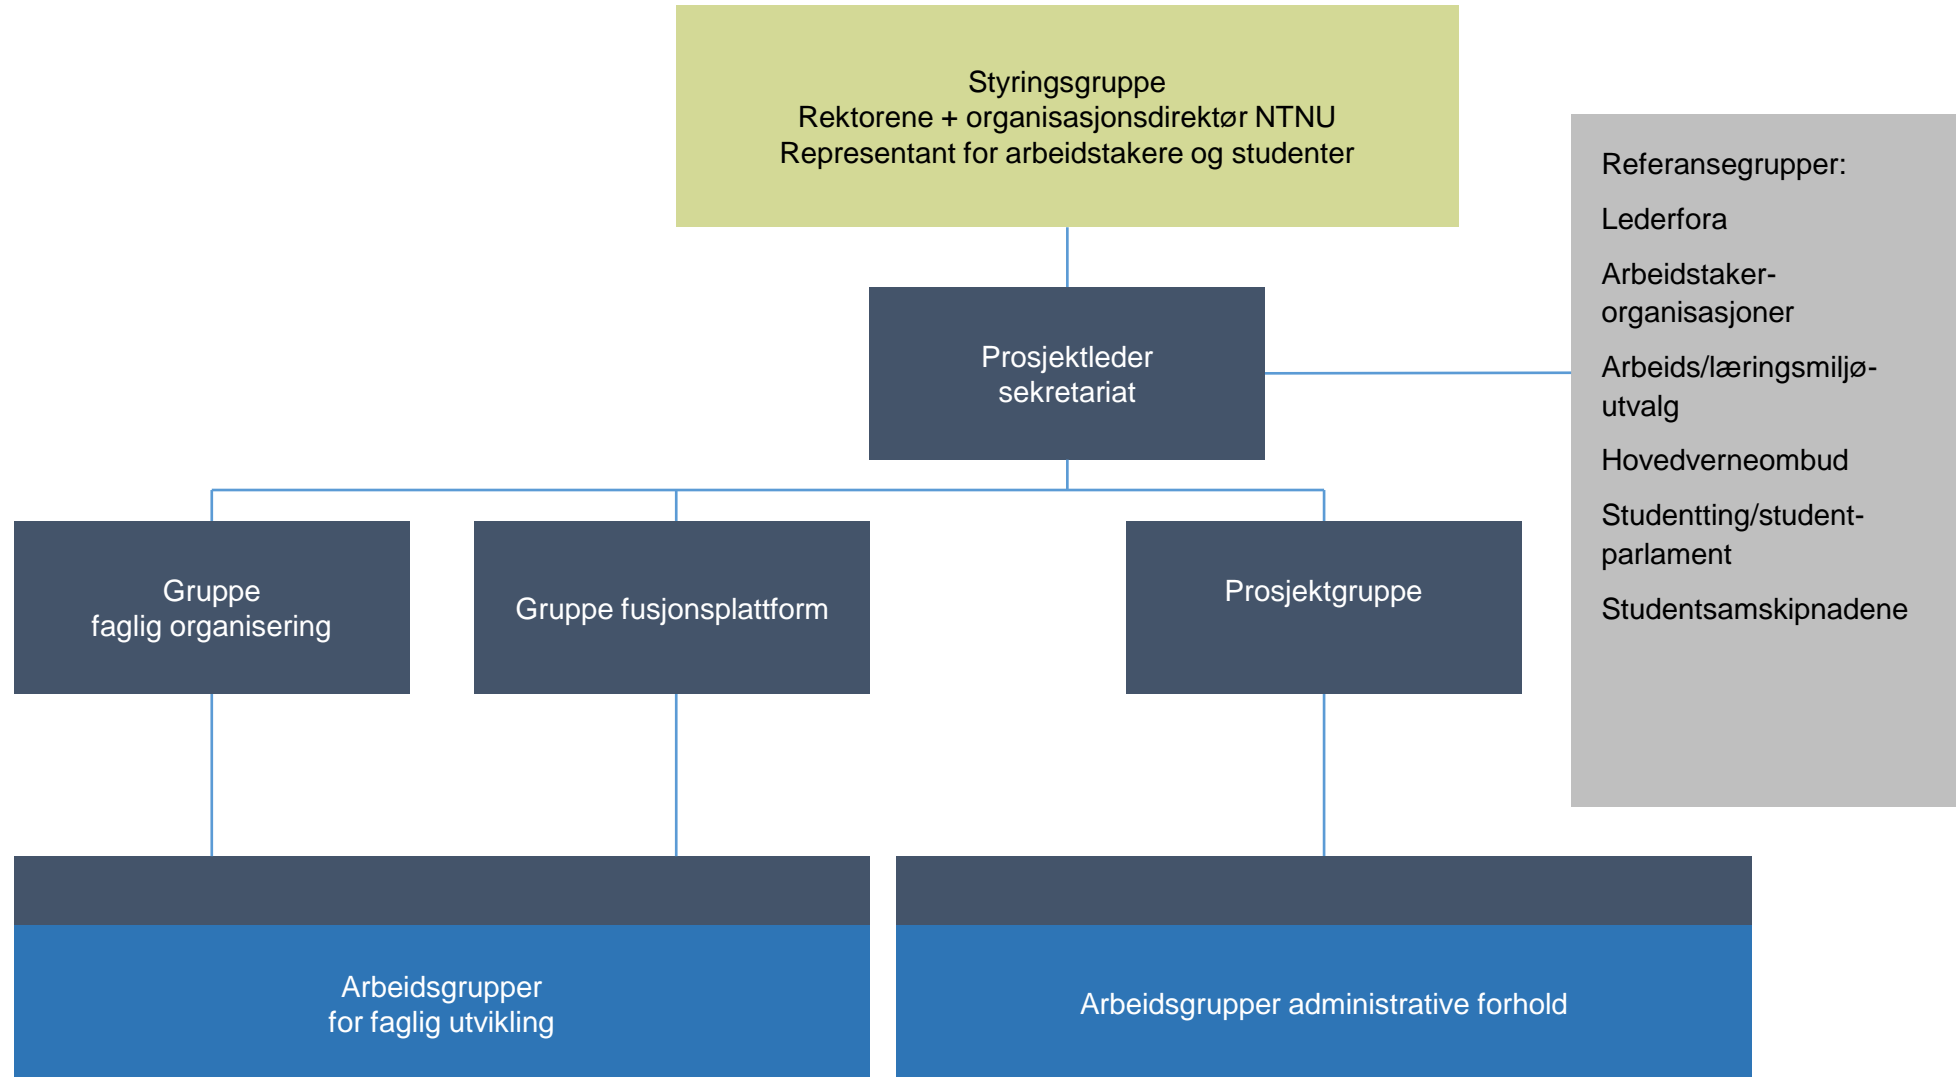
Styringsgruppe
Rektorene + organisasjonsdirektør NTNU
Representant for arbeidstakere og studenter

Referansegrupper:

Lederfora

Arbeidstaker-organisasjoner

Arbeids/læringsmiljø-utvalg

Hovedverneombud

Studentting/student-parlament

Studentsamskipnadene

Prosjektleder
sekretariat

Gruppe
faglig organisering

Gruppe fusjonsplattform

Prosjektgruppe

Arbeidsgrupper
for faglig utvikling

Arbeidsgrupper administrative forhold